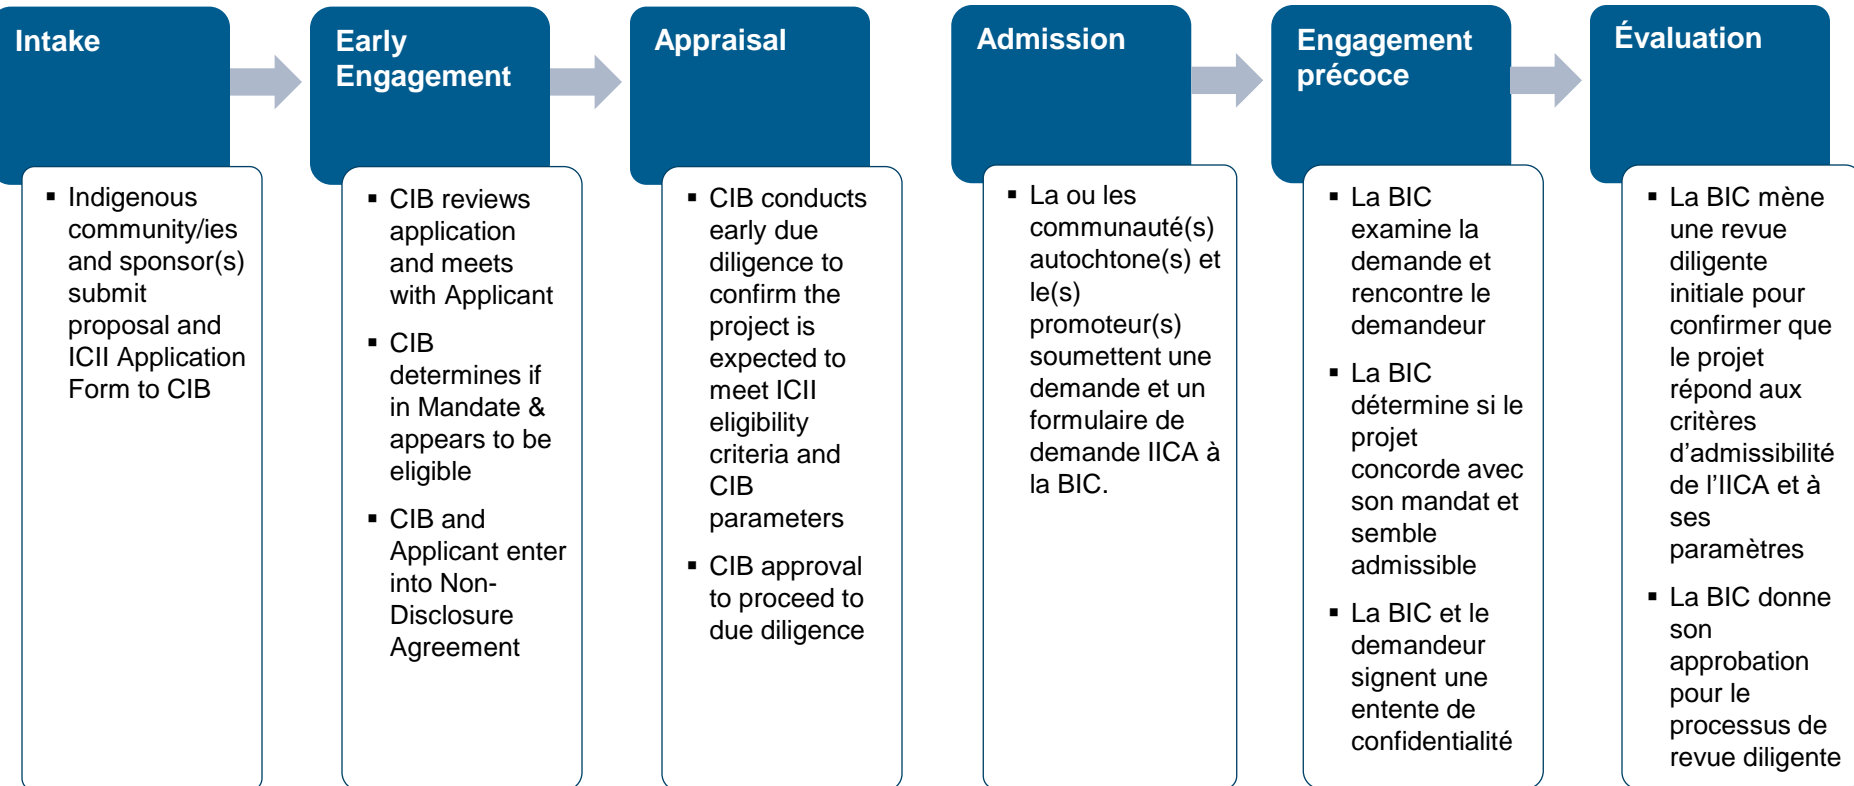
Intake

- Indigenous community/ies and sponsor(s) submit proposal and ICII Application Form to CIB

Early Engagement

- CIB reviews application and meets with Applicant
- CIB determines if in Mandate & appears to be eligible
- CIB and Applicant enter into Non-Disclosure Agreement

Appraisal

- CIB conducts early due diligence to confirm the project is expected to meet ICII eligibility criteria and CIB parameters
- CIB approval to proceed to due diligence

Admission

- La ou les communauté(s) autochtone(s) et le(s) promoteur(s) soumettent une demande et un formulaire de demande IICA à la BIC.

Engagement précoce

- La BIC examine la demande et rencontre le demandeur
- La BIC détermine si le projet concorde avec son mandat et semble admissible
- La BIC et le demandeur signent une entente de confidentialité

Évaluation

- La BIC mène une revue diligente initiale pour confirmer que le projet répond aux critères d’admissibilité de l’IICA et à ses paramètres
- La BIC donne son approbation pour le processus de revue diligente